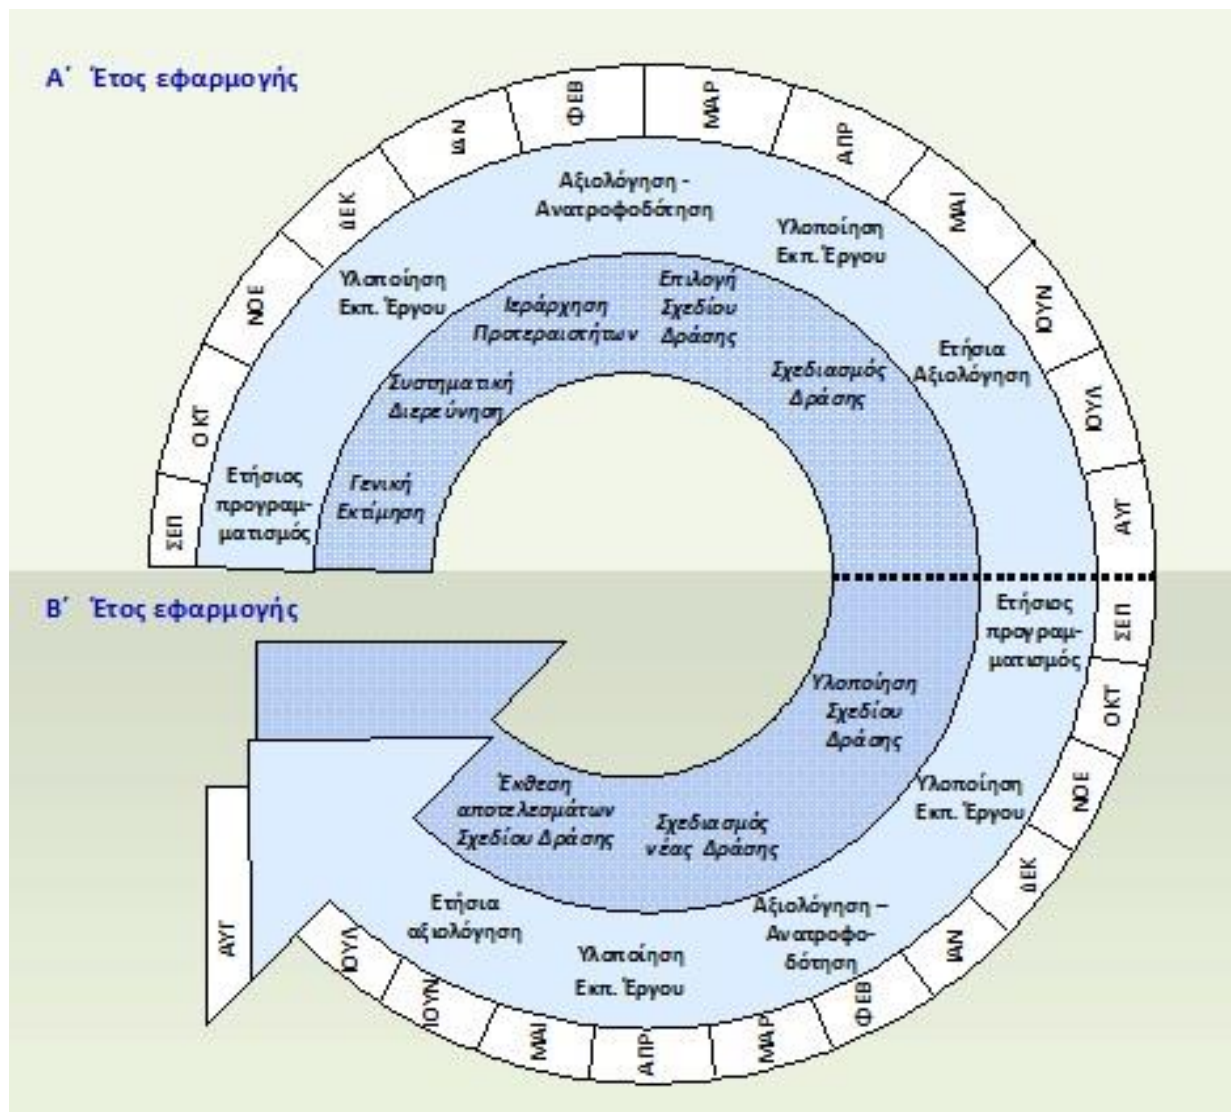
Α΄ Έτος εφαρμογής

ΣΕΠ
ΟΚΤ
ΝΟΕ
ΔΕΚ
ΙΑΝ
ΦΕΒ
ΜΑΡ
ΑΠΡ
ΜΑΙ
ΙΟΥΝ
ΙΟΥΛ
ΑΥΓ

Ετήσιος προγραμματισμός

Υλοποίηση Εκπ. Έργου

Αξιολόγηση - Ανατροφοδότηση

Υλοποίηση Εκπ. Έργου

Ετήσια Αξιολόγηση

Γενική Εκτίμηση

Συστηματική Διερεύνηση

Ιεράρχηση Προτεραιοτήτων

Επιλογή Σχεδίου Δράσης

Σχεδιασμός Δράσης

Β΄ Έτος εφαρμογής

ΣΕΠ
ΟΚΤ
ΝΟΕ
ΔΕΚ
ΙΑΝ
ΦΕΒ
ΜΑΡ
ΑΠΡ
ΜΑΙ
ΙΟΥΝ
ΙΟΥΛ
ΑΥΓ

Ετήσιος προγραμματισμός

Υλοποίηση Σχεδίου Δράσης

Υλοποίηση Εκπ. Έργου

Σχεδιασμός νέας Δράσης

Έκθεση αποτελεσμάτων Σχεδίου Δράσης

Αξιολόγηση – Ανατροφοδότηση

Υλοποίηση Εκπ. Έργου

Ετήσια αξιολόγηση